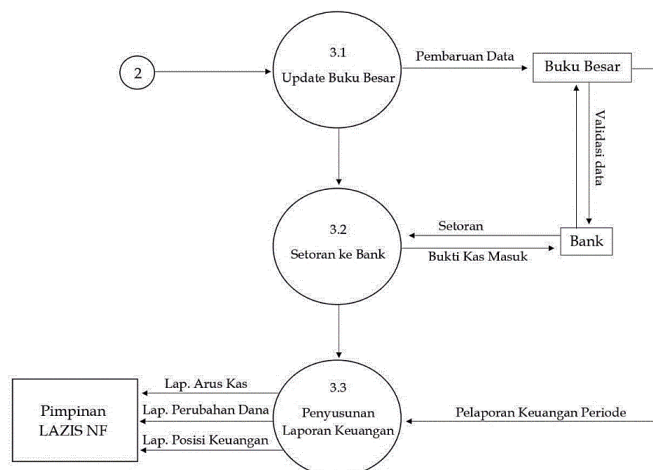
2

3.1
Update Buku Besar

Pembaruan Data

Buku Besar

Validasi data

3.2
Setoran ke Bank

Setoran

Bukti Kas Masuk

Bank

Lap. Arus Kas

Lap. Perubahan Dana

Lap. Posisi Keuangan

Pimpinan
LAZIS NF

3.3
Penyusunan
Laporan Keuangan

Pelaporan Keuangan Periode